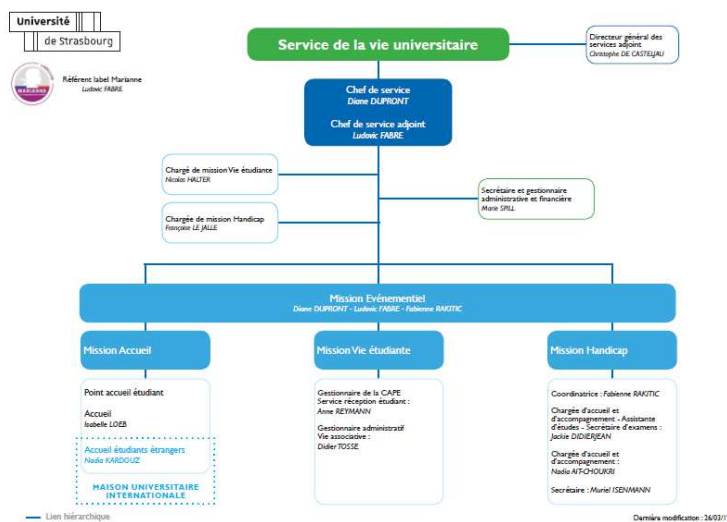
Université
de Strasbourg

MARIANNE

Référent label Marianne
Ludovic FABRE

Service de la vie universitaire

Directeur général des services adjoint
Christophe DE CASTELJAU

Chef de service
Diane DUPRONT

Chef de service adjoint
Ludovic FABRE

Chargé de mission Vie étudiante
Nicolas HALTER

Chargée de mission Handicap
Françoise LE JALLE

Secrétaire et gestionnaire administrative et financière
Marie SPILL

Mission Evénementiel
Diane DUPRONT - Ludovic FABRE - Fabienne RAKITIC

Mission Accueil

Point accueil étudiant

Accueil
Isabelle LOEB

Accueil étudiants étrangers
Nadia KARDOUZ

MAISON UNIVERSITAIRE INTERNATIONALE

Mission Vie étudiante

Gestionnaire de la CAPE
Service réception étudiant :
Anne REYMANN

Gestionnaire administratif
Vie associative :
Didier TOSSE

Mission Handicap

Coordinatrice : Fabienne RAKITIC

Chargée d'accueil et d'accompagnement - Assistante d'études - Secrétaire d'examens :
Jackie DIDIERJEAN

Chargée d'accueil et d'accompagnement :
Nadia AIT-CHOUKRI

Secrétaire : Muriel ISENMANN

Lien hiérarchique

Dernière modification : 26/03/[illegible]